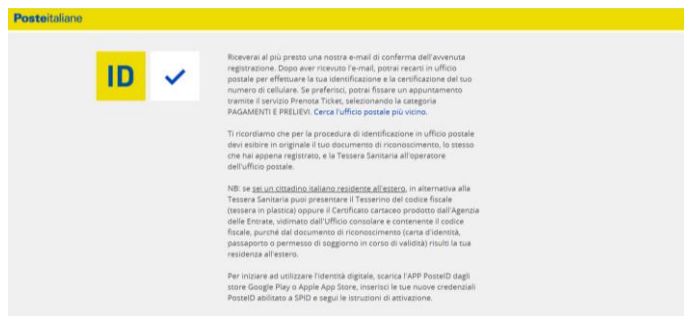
Posteitaliane

ID

Riceverai al più presto una nostra e-mail di conferma dell'avvenuta registrazione. Dopo aver ricevuto l'e-mail, potrai recarti in ufficio postale per effettuare la tua identificazione e la certificazione del tuo numero di cellulare. Se preferisci, potrai fissare un appuntamento tramite il servizio Prenota Ticket, selezionando la categoria PAGAMENTI E PRELIEVI. Cerca l'ufficio postale più vicino.

Ti ricordiamo che per la procedura di identificazione in ufficio postale devi esibire in originale il tuo documento di riconoscimento, lo stesso che hai appena registrato, e la Tessera Sanitaria all'operatore dell'ufficio postale.

NB: se sei un cittadino italiano residente all'estero, in alternativa alla Tessera Sanitaria puoi presentare il Tesserino del codice fiscale (tessera in plastica) oppure il Certificato cartaceo prodotto dall'Agenzia delle Entrate, vidimato dall'Ufficio consolare e contenente il codice fiscale, purché dal documento di riconoscimento (carta d'identità, passaporto o permesso di soggiorno in corso di validità) risulti la tua residenza all'estero.

Per iniziare ad utilizzare l'identità digitale, scarica l'APP PosteID dagli store Google Play o Apple App Store, inserisci le tue nuove credenziali PosteID abilitato a SPID e segui le istruzioni di attivazione.